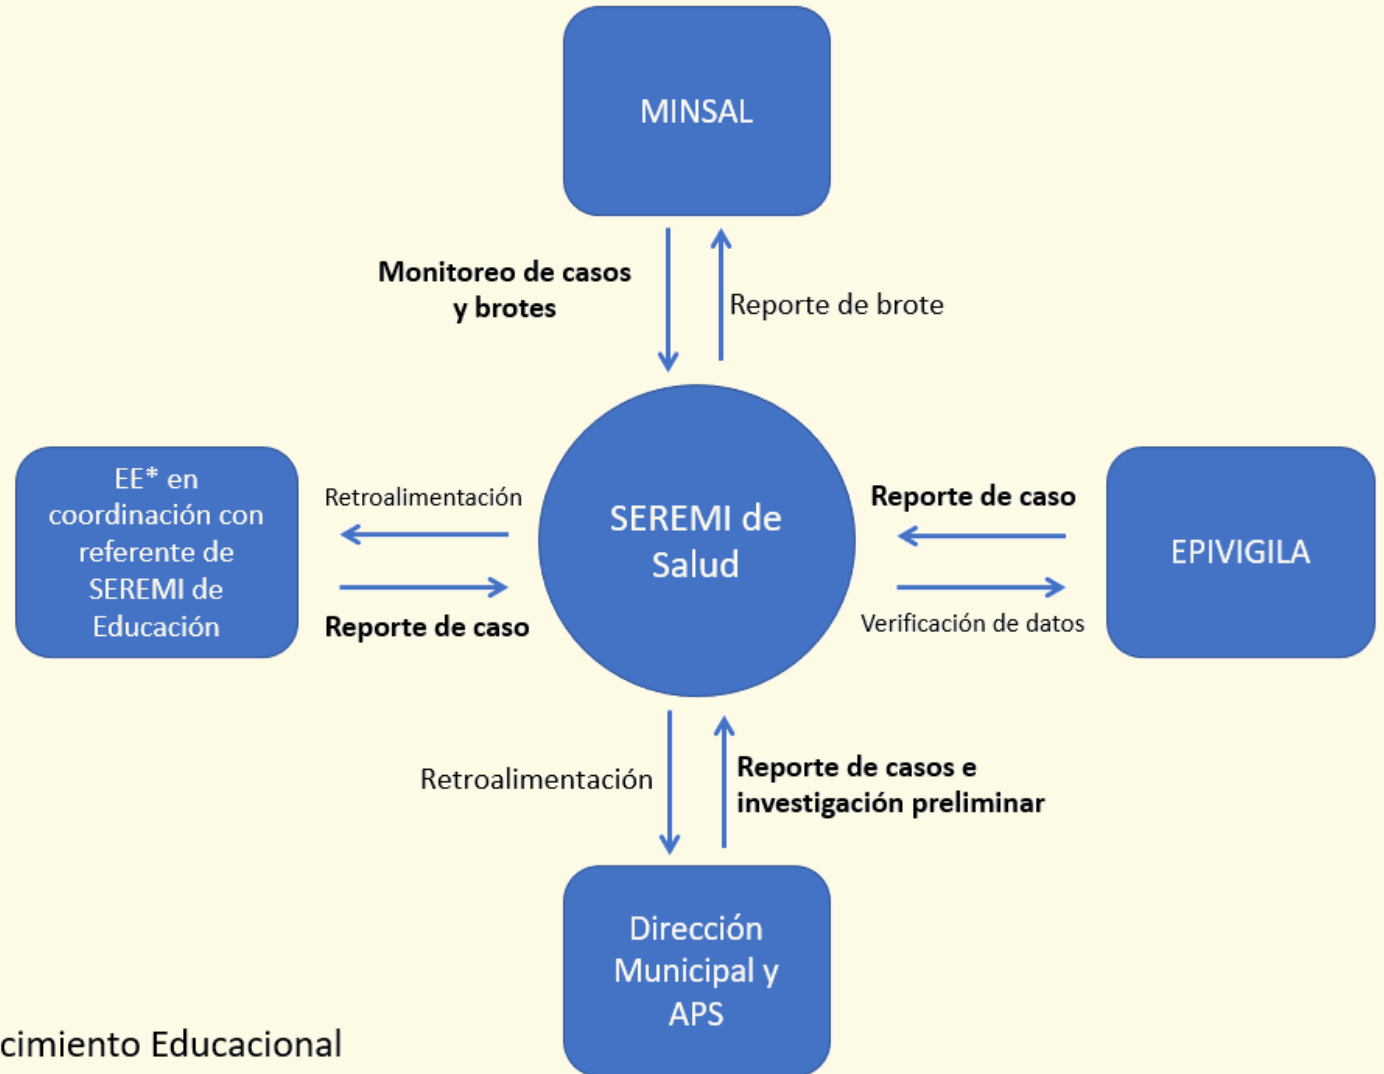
MINSAL

Monitoreo de casos y brotes

Reporte de brote

EE* en coordinación con referente de SEREMI de Educación

Retroalimentación

Reporte de caso

SEREMI de Salud

Reporte de caso

Verificación de datos

EPIVIGILA

Retroalimentación

Reporte de casos e investigación preliminar

Dirección Municipal y APS

cimiento Educacional